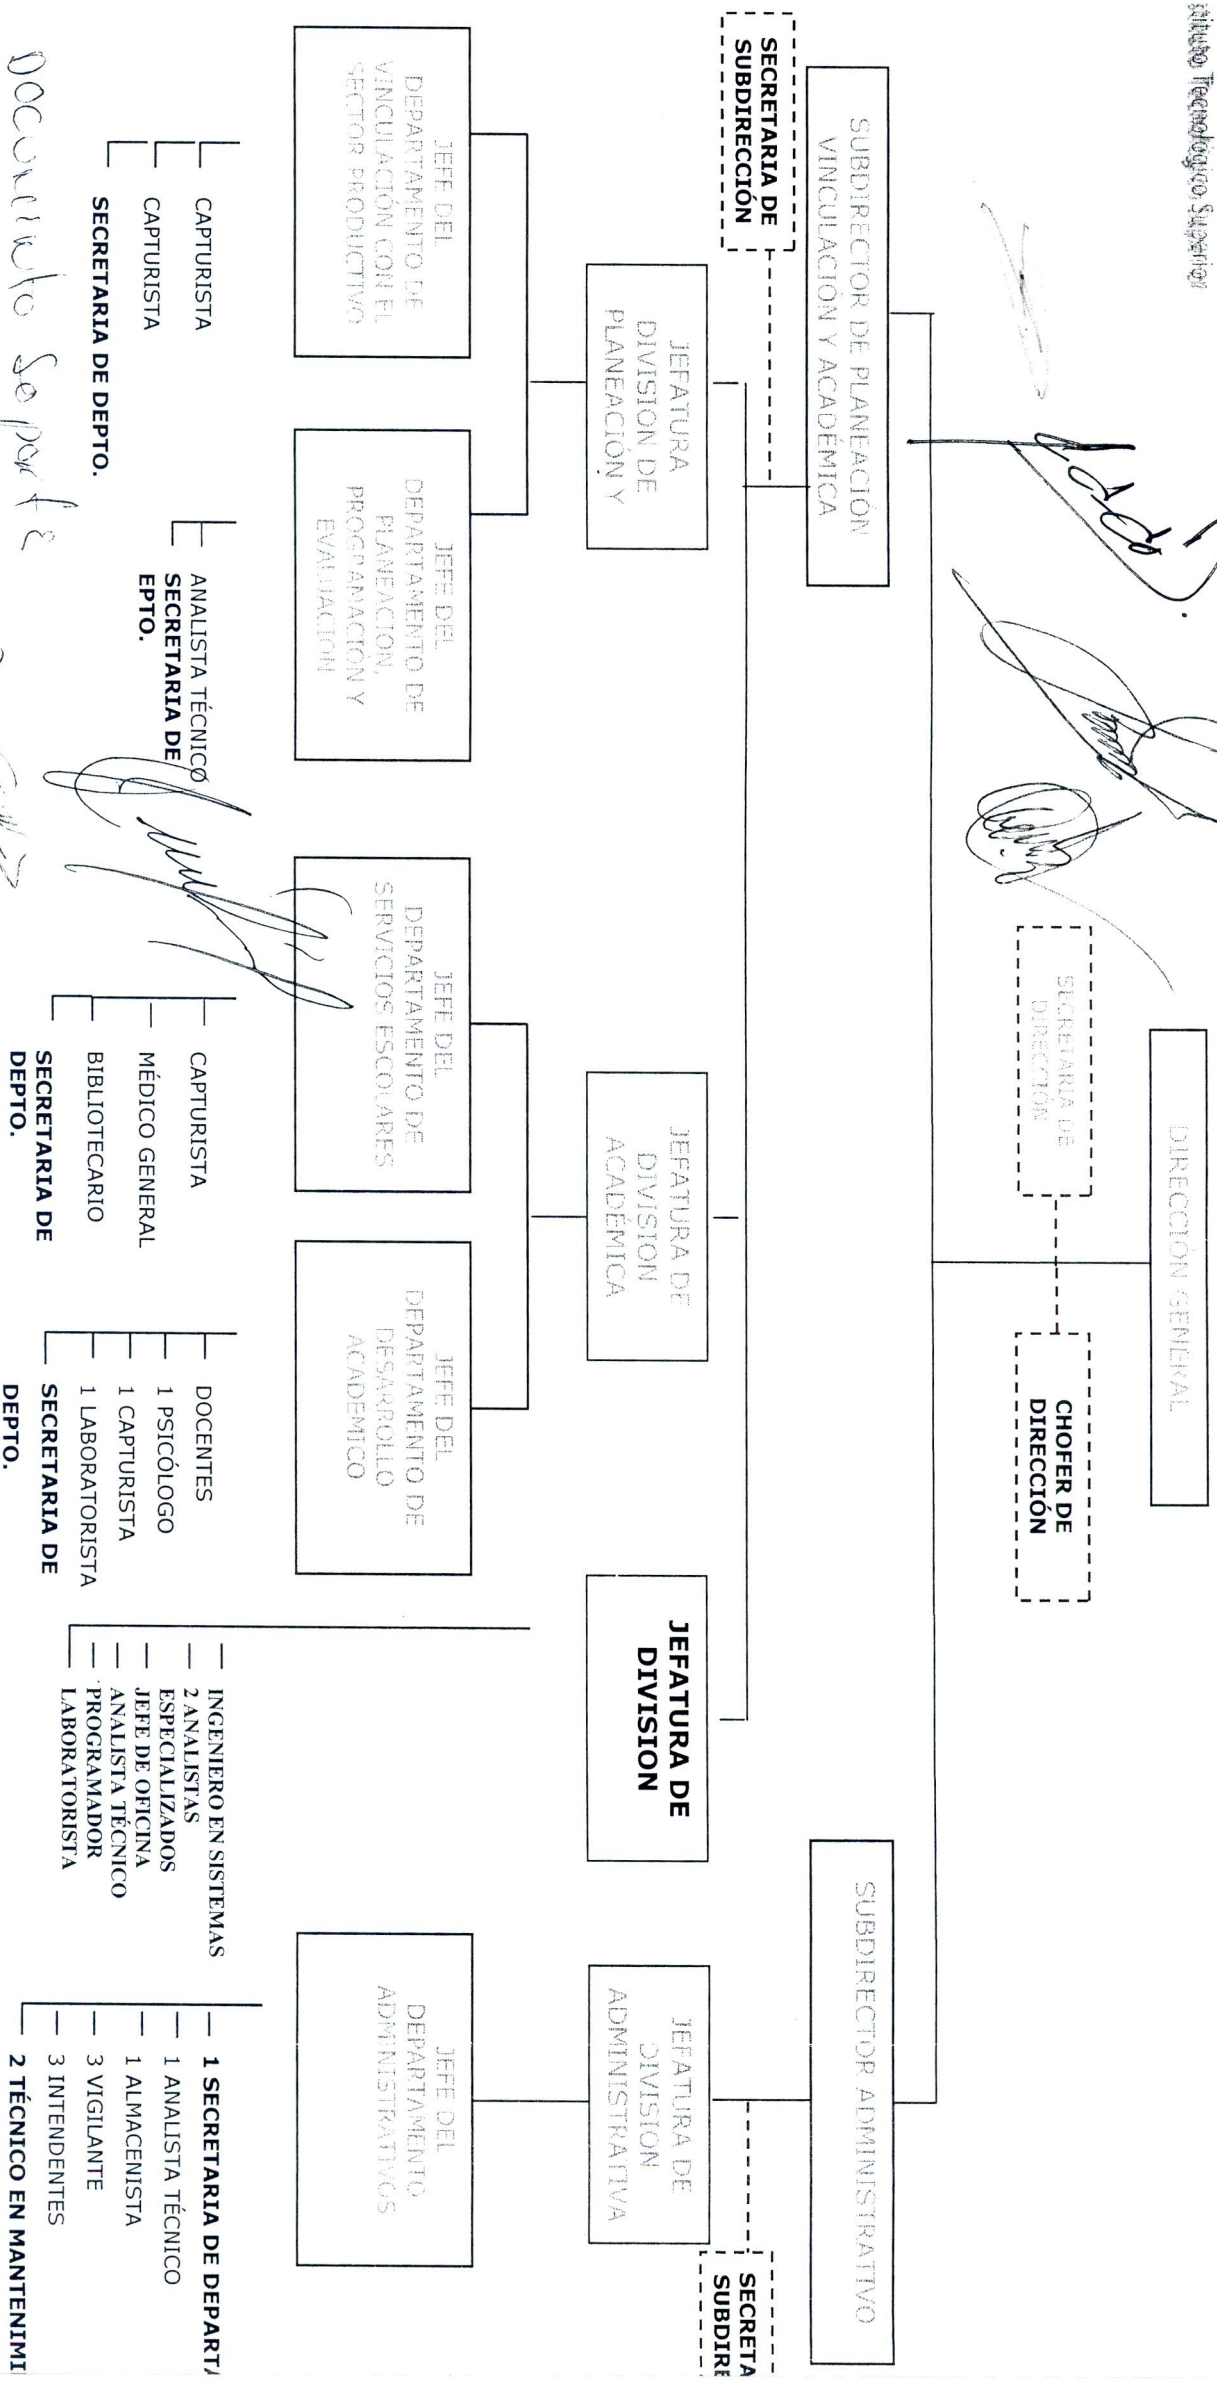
ituto Tecnológico Superior

DIRECCIÓN GENERAL

SECRETARIA DE DIRECCIÓN

CHOFER DE DIRECCIÓN

SUBDIRECTOR DE PLANEACIÓN VINCULACION Y ACADEMICA

SECRETARIA DE SUBDIRECCIÓN

SUBDIRECTOR ADMINISTRATIVO

SECRETA SUBDIRE

JEFATURA DIVISION DE PLANEACIÓN Y

JEFATURA DE DIVISION ACADÉMICA

JEFATURA DE DIVISION

JEFATURA DE DIVISION ADMINISTRATIVA

JEFE DEL DEPARTAMENTO DE VINCULACIÓN CON EL SECTOR PRODUCTIVO

CAPTURISTA
CAPTURISTA
SECRETARIA DE DEPTO.

JEFE DEL DEPARTAMENTO DE PLANEACIÓN, PROGRAMACIÓN Y EVALUACIÓN

ANALISTA TÉCNICO
SECRETARIA DE EPTO.

JEFE DEL DEPARTAMENTO DE SERVICIOS ESCOLARES

CAPTURISTA
MÉDICO GENERAL
BIBLIOTECARIO
SECRETARIA DE DEPTO.

JEFE DEL DEPARTAMENTO DE DESARROLLO ACADEMICO

DOCENTES
1 PSICÓLOGO
1 CAPTURISTA
1 LABORATORISTA
SECRETARIA DE DEPTO.

INGENIERO EN SISTEMAS
2 ANALISTAS ESPECIALIZADOS
JEFE DE OFICINA
ANALISTA TÉCNICO
PROGRAMADOR
LABORATORISTA

JEFE DEL DEPARTAMENTO ADMINISTRATIVOS

1 SECRETARIA DE DEPART
1 ANALISTA TÉCNICO
1 ALMACENISTA
3 VIGILANTE
3 INTENDENTES
2 TÉCNICO EN MANTENIMI

Documento Se parte